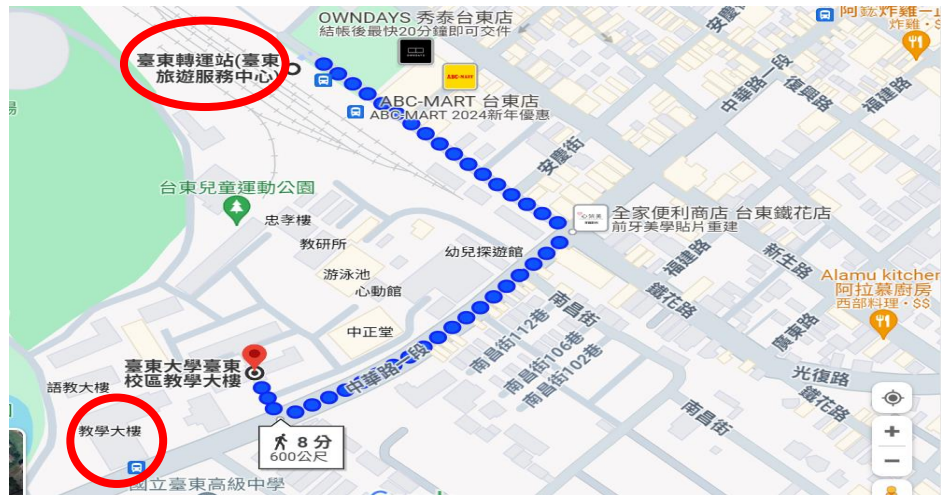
OWNDAYS 秀泰台東店
結帳後最快20分鐘即可交件

阿鋐炸雞
炸雞・$

臺東轉運站(臺東旅遊服務中心)

ABC-MART 台東店
ABC-MART 2024新年優惠

中華路一段

復興路

福建路

安慶街

台東兒童運動公園

全家便利商店 台東鐵花店
前牙美學貼片重建

忠孝樓

教研所

幼兒探遊館

福建路

新生路

游泳池

心動館

南昌街

鐵花路

Alamu kitchen
阿拉慕廚房
西部料理・$$

中正堂

南昌街112巷

南昌街106巷

南昌街102巷

廣東路

臺東大學臺東校區教學大樓

中華路一段

光復路

語教大樓

鐵花路

教學大樓

8 分
600公尺

南昌街

國立臺東高級中學